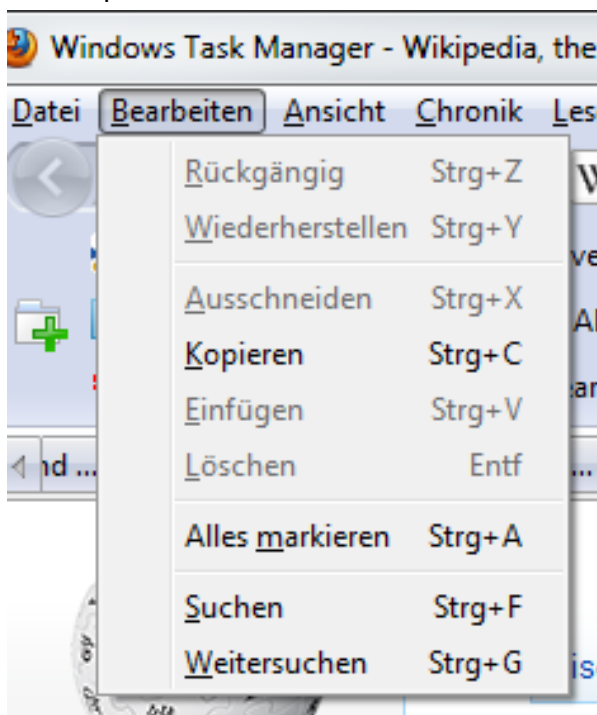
Windows Task Manager - Wikipedia, the

Datei Bearbeiten Ansicht Chronik Les

Rückgängig Strg+Z
Wiederherstellen Strg+Y
Ausschneiden Strg+X
Kopieren Strg+C
Einfügen Strg+V
Löschen Entf
Alles markieren Strg+A
Suchen Strg+F
Weitersuchen Strg+G

nd ...